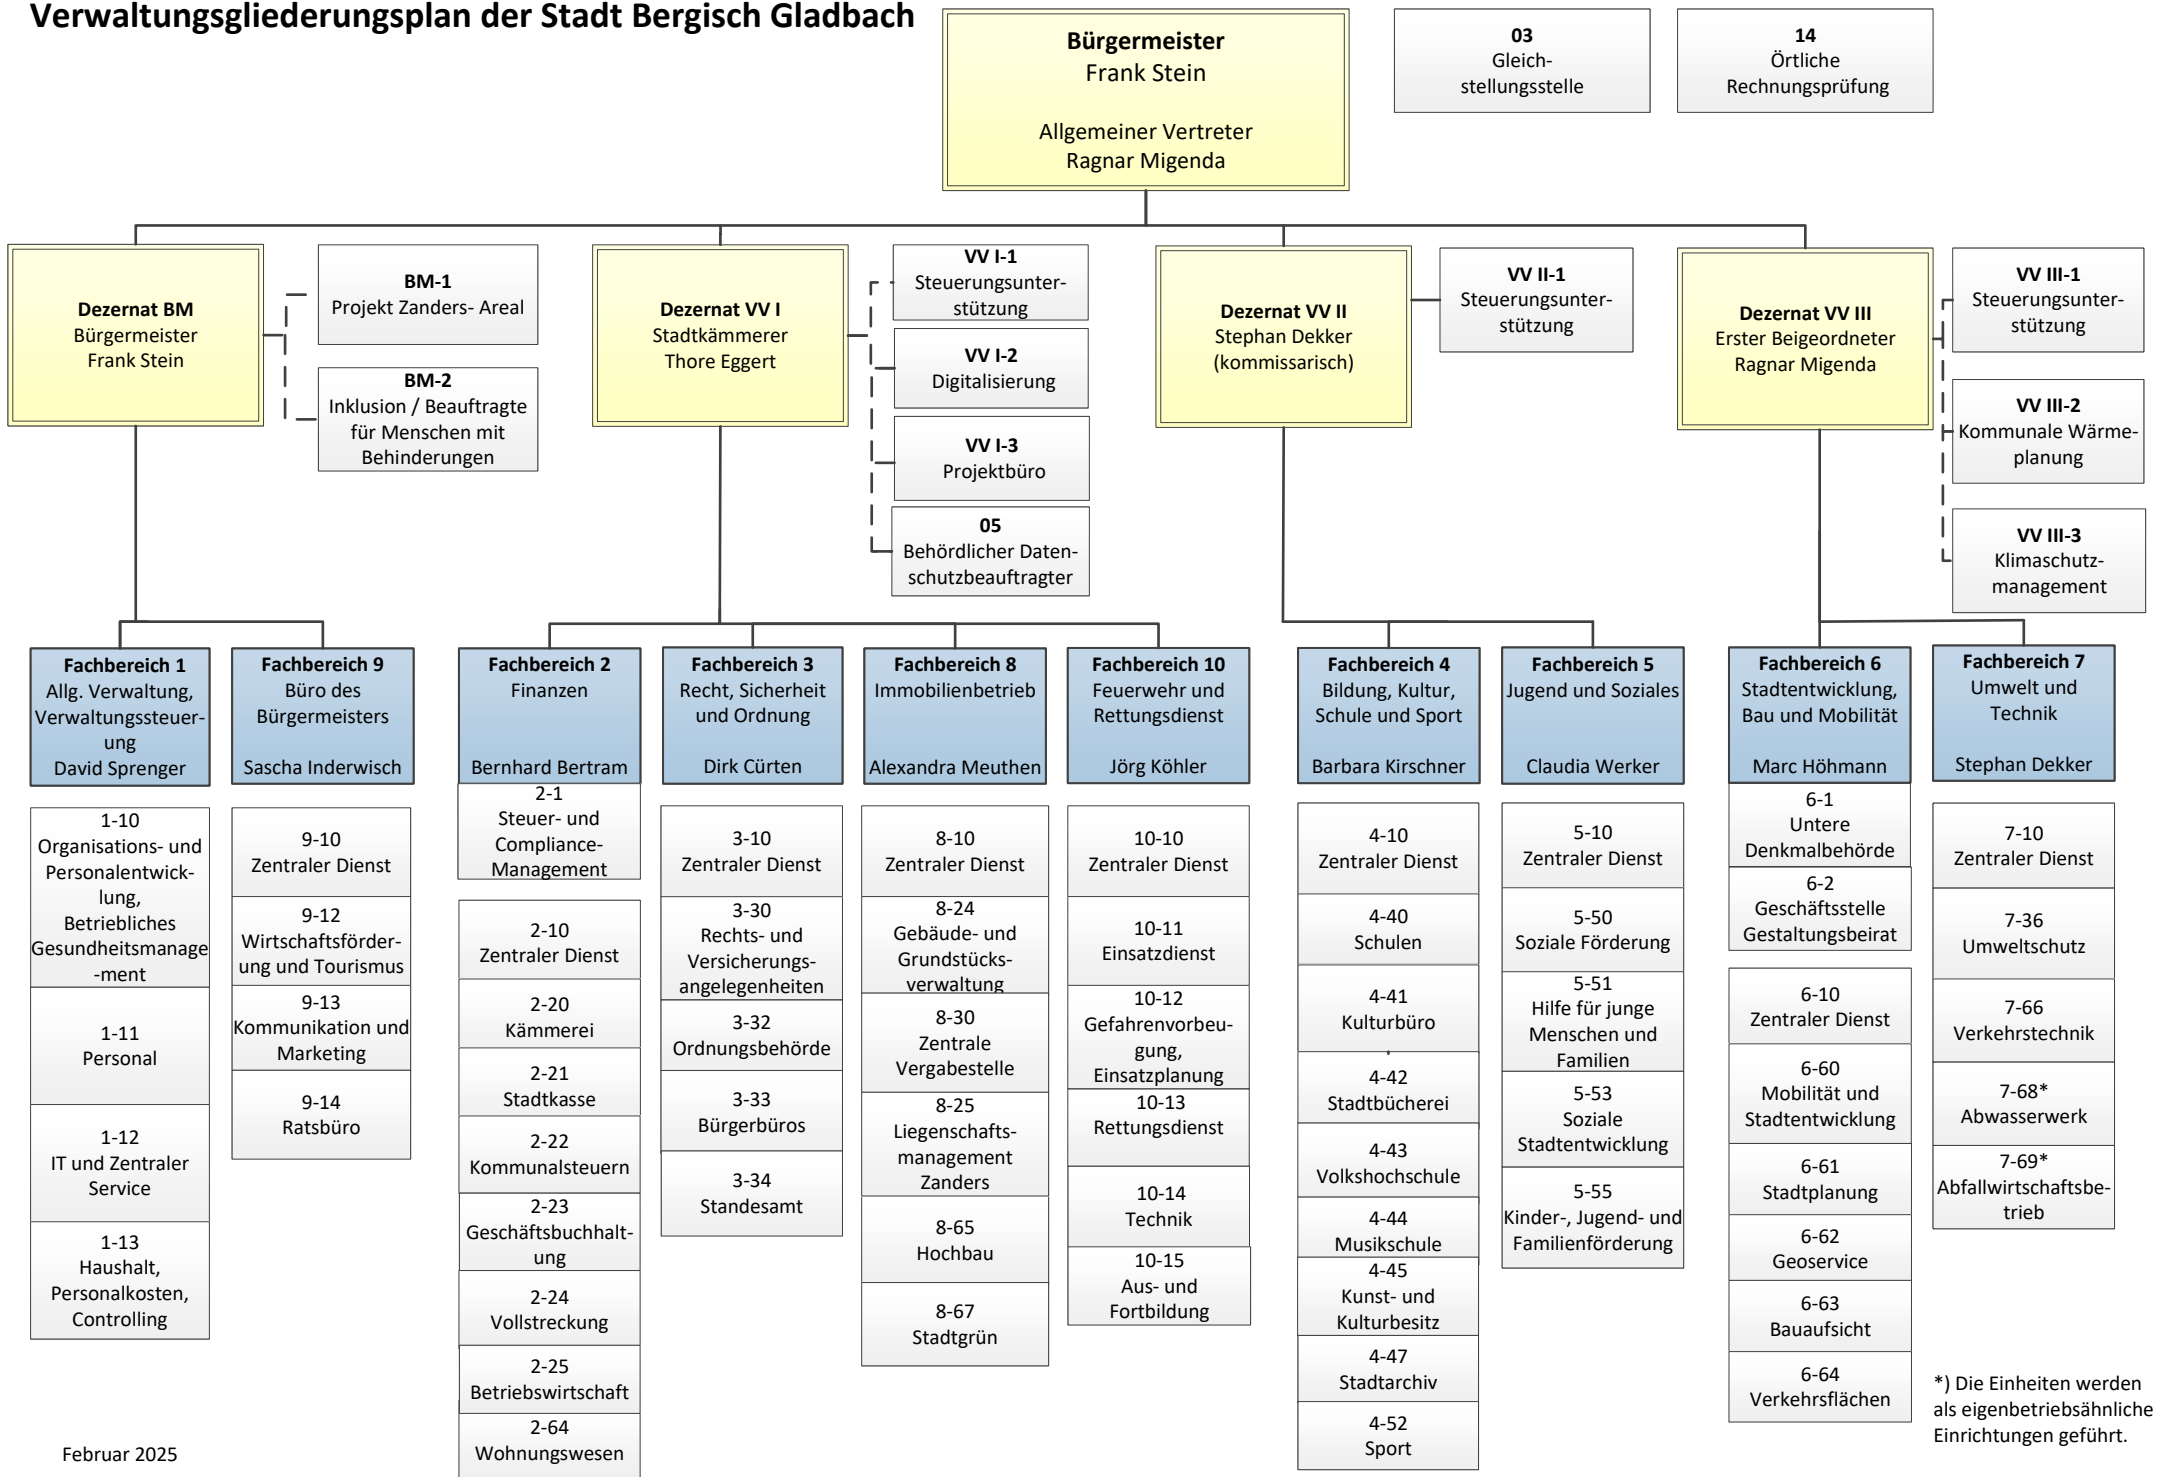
Verwaltungsgliederungsplan der Stadt Bergisch Gladbach

Bürgermeister
Frank Stein

Allgemeiner Vertreter
Ragnar Migenda

03
Gleichstellungsstelle

14
Örtliche Rechnungsprüfung

Dezernat BM
Bürgermeister
Frank Stein

BM-1
Projekt Zanders- Areal

BM-2
Inklusion / Beauftragte für Menschen mit Behinderungen

Dezernat VV I
Stadtkämmerer
Thore Eggert

VV I-1
Steuerungsunterstützung

VV I-2
Digitalisierung

VV I-3
Projektbüro

05
Behördlicher Datenschutzbeauftragter

Dezernat VV II
Stephan Dekker
(kommissarisch)

VV II-1
Steuerungsunterstützung

Dezernat VV III
Erster Beigeordneter
Ragnar Migenda

VV III-1
Steuerungsunterstützung

VV III-2
Kommunale Wärmeplanung

VV III-3
Klimaschutzmanagement

Fachbereich 1
Allg. Verwaltung, Verwaltungssteuerung
David Sprenger

1-10
Organisations- und Personalentwicklung, Betriebliches Gesundheitsmanagement

1-11
Personal

1-12
IT und Zentraler Service

1-13
Haushalt, Personalkosten, Controlling

Fachbereich 9
Büro des Bürgermeisters

Sascha Inderwisch

9-10
Zentraler Dienst

9-12
Wirtschaftsförderung und Tourismus

9-13
Kommunikation und Marketing

9-14
Ratsbüro

Fachbereich 2
Finanzen

Bernhard Bertram

2-1
Steuer- und Compliance-Management

2-10
Zentraler Dienst

2-20
Kämmerei

2-21
Stadtkasse

2-22
Kommunalsteuern

2-23
Geschäftsbuchhaltung

2-24
Vollstreckung

2-25
Betriebswirtschaft

2-64
Wohnungswesen

Fachbereich 3
Recht, Sicherheit und Ordnung

Dirk Cürten

3-10
Zentraler Dienst

3-30
Rechts- und Versicherungsangelegenheiten

3-32
Ordnungsbehörde

3-33
Bürgerbüros

3-34
Standesamt

Fachbereich 8
Immobilienbetrieb

Alexandra Meuthen

8-10
Zentraler Dienst

8-24
Gebäude- und Grundstücksverwaltung

8-30
Zentrale Vergabestelle

8-25
Liegenschaftsmanagement Zanders

8-65
Hochbau

8-67
Stadtgrün

Fachbereich 10
Feuerwehr und Rettungsdienst

Jörg Köhler

10-10
Zentraler Dienst

10-11
Einsatzdienst

10-12
Gefahrenvorbeugung, Einsatzplanung

10-13
Rettungsdienst

10-14
Technik

10-15
Aus- und Fortbildung

Fachbereich 4
Bildung, Kultur, Schule und Sport

Barbara Kirschner

4-10
Zentraler Dienst

4-40
Schulen

4-41
Kulturbüro

4-42
Stadtbücherei

4-43
Volkshochschule

4-44
Musikschule

4-45
Kunst- und Kulturbesitz

4-47
Stadtarchiv

4-52
Sport

Fachbereich 5
Jugend und Soziales

Claudia Werker

5-10
Zentraler Dienst

5-50
Soziale Förderung

5-51
Hilfe für junge Menschen und Familien

5-53
Soziale Stadtentwicklung

5-55
Kinder-, Jugend- und Familienförderung

Fachbereich 6
Stadtentwicklung, Bau und Mobilität

Marc Höhmann

6-1
Untere Denkmalbehörde

6-2
Geschäftsstelle Gestaltungsbeirat

6-10
Zentraler Dienst

6-60
Mobilität und Stadtentwicklung

6-61
Stadtplanung

6-62
Geoservice

6-63
Bauaufsicht

6-64
Verkehrsflächen

Fachbereich 7
Umwelt und Technik

Stephan Dekker

7-10
Zentraler Dienst

7-36
Umweltschutz

7-66
Verkehrstechnik

7-68*
Abwasserwerk

7-69*
Abfallwirtschaftsbetrieb

*) Die Einheiten werden als eigenbetriebsähnliche Einrichtungen geführt.

Februar 2025